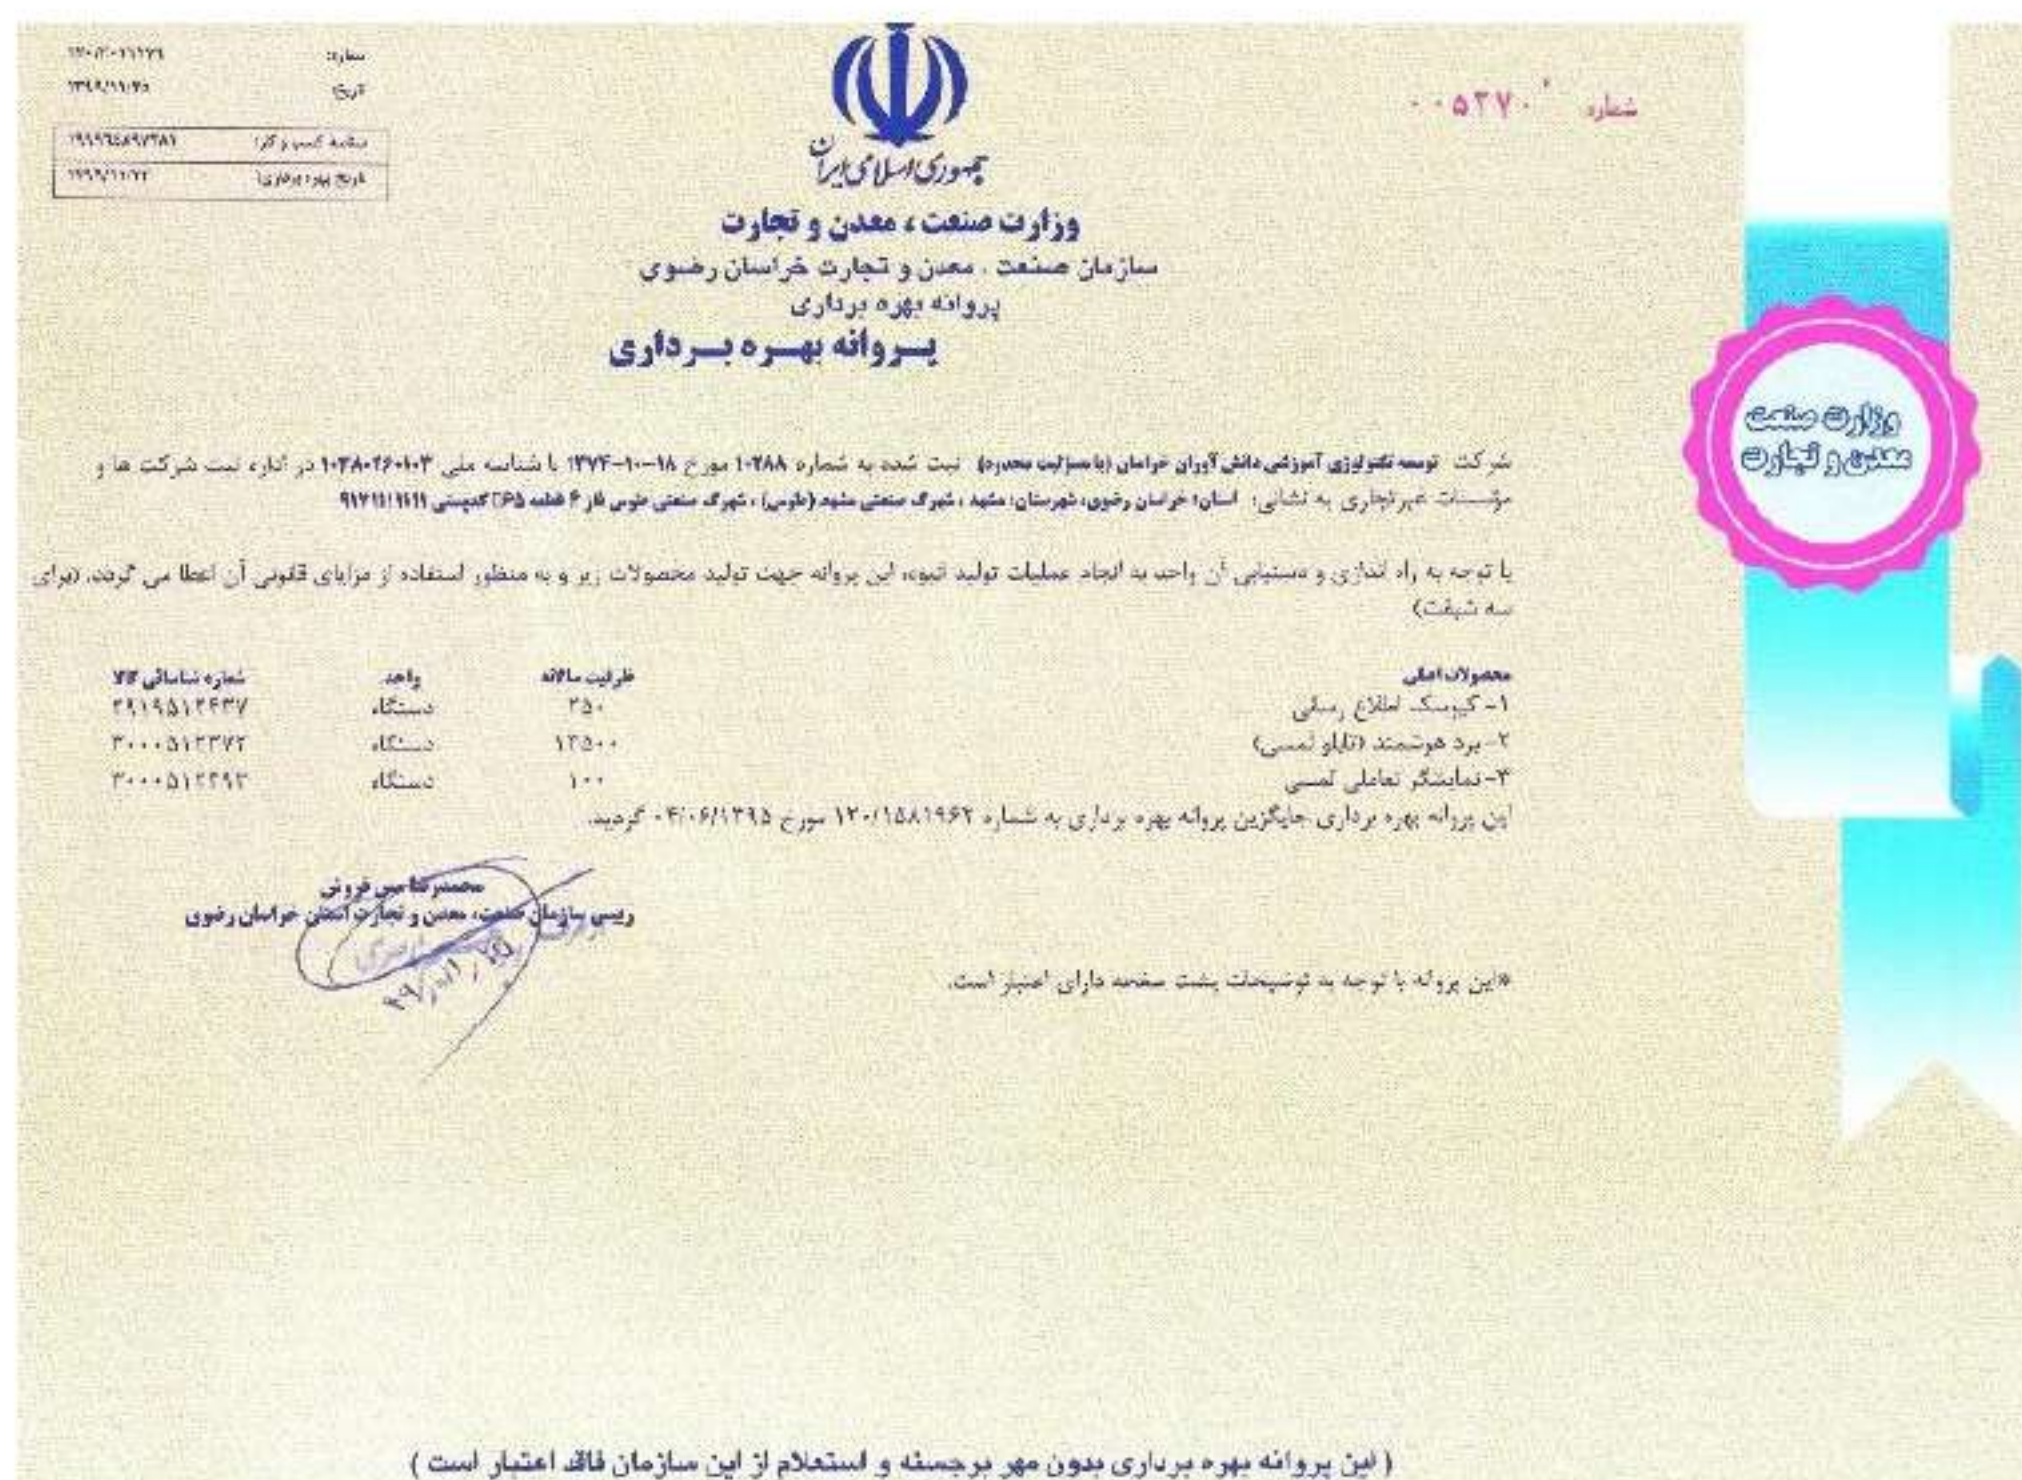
شماره: ۱۲۰/۲/۰۱۱۱۲۲
تاریخ: ۱۳۹۹/۱۱/۲۵

| شناسه کسب و کار: | ۱۹۹۹۲۵۸۹۷۳۸۱ |
|---|---|
| تاریخ بهره برداری: | ۱۳۹۹/۱۱/۲۲ |

جمهوری اسلامی ایران

شماره ۰۰۵۳۷۰

وزارت صنعت ، معدن و تجارت
سازمان صنعت ، معدن و تجارت خراسان رضوی
پروانه بهره برداری
پروانه بهره برداری

وزارت صنعت معدن و تجارت

شرکت توسعه تکنولوژی آموزشی دانش آوران خراسان (با مسئولیت محدود) ثبت شده به شماره ۱۰۲۸۸ مورخ ۱۸-۱۰-۱۳۷۴ با شناسه ملی ۱۰۳۸۰۲۶۰۱۰۳ در اداره ثبت شرکت ها و مؤسسات غیرتجاری به نشانی: استان: خراسان رضوی، شهرستان: مشهد ، شهرک صنعتی مشهد (طوس) ، شهرک صنعتی طوس فاز ۴ قطعه ۶۵ کدپستی ۹۱۷۱۱۱۱۶۱۱

با توجه به راه اندازی و دستیابی آن واحد به ایجاد عملیات تولید انبوه، این پروانه جهت تولید محصولات زیر و به منظور استفاده از مزایای قانونی آن اعطا می گردد. (برای سه شیفت)

| محصولات اصلی | ظرفیت سالانه | واحد | شماره شناسائی کالا |
|---|---|---|---|
| ۱- کیوسک اطلاع رسانی | ۲۵۰ | دستگاه | ۲۹۱۹۵۱۲۴۳۷ |
| ۲- برد هوشمند (تابلو لمسی) | ۱۲۵۰۰ | دستگاه | ۳۰۰۰۵۱۲۳۷۲ |
| ۳- نمایشگر تعاملی لمسی | ۱۰۰ | دستگاه | ۳۰۰۰۵۱۲۴۹۳ |

این پروانه بهره برداری جایگزین پروانه بهره برداری به شماره ۱۲۰/۱۵۸۱۹۶۲ مورخ ۱۳۹۵/۰۶/۰۴ گردید.

محمدرضا امین فروتن
رییس سازمان صنعت، معدن و تجارت استان خراسان رضوی

۹۹/۱۱/۲۷

*این پروانه با توجه به توضیحات پشت صفحه دارای اعتبار است.

( این پروانه بهره برداری بدون مهر برجسته و استعلام از این سازمان فاقد اعتبار است )